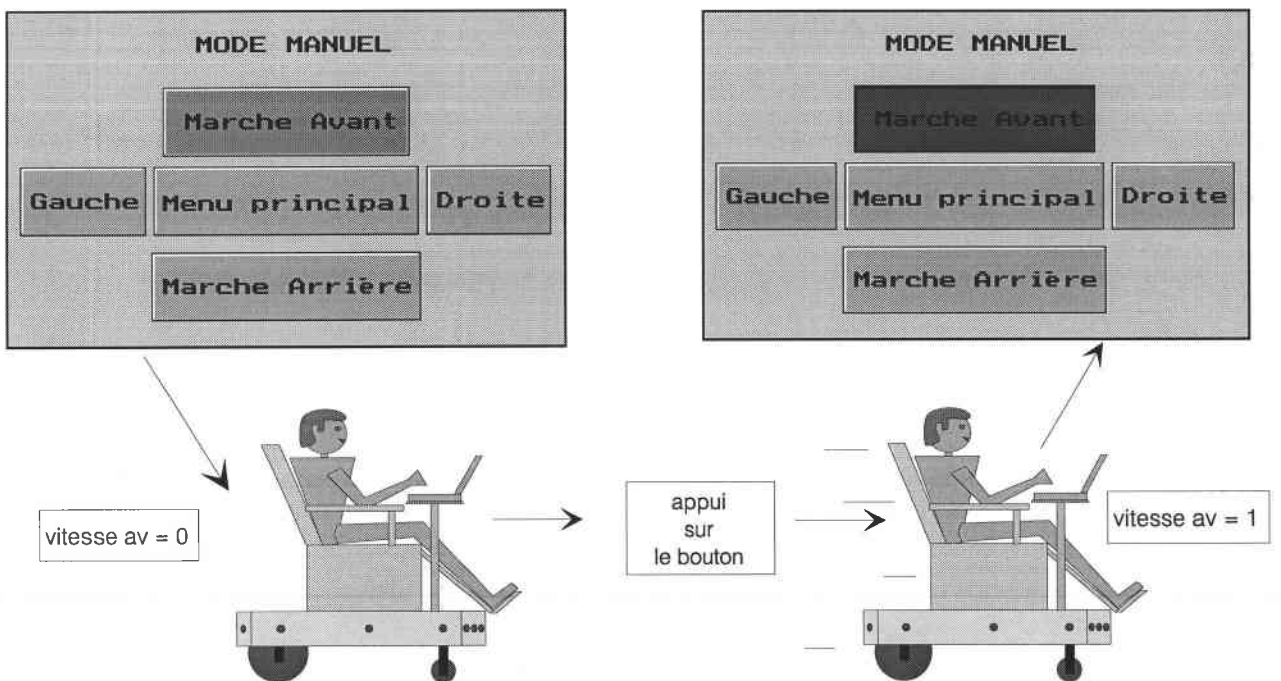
MODE MANUEL

Marche Avant

Gauche

Menu principal

Droite

Marche Arrière

MODE MANUEL

Marche Avant

Gauche

Menu principal

Droite

Marche Arrière

vitesse av = 0

appui sur le bouton

vitesse av = 1